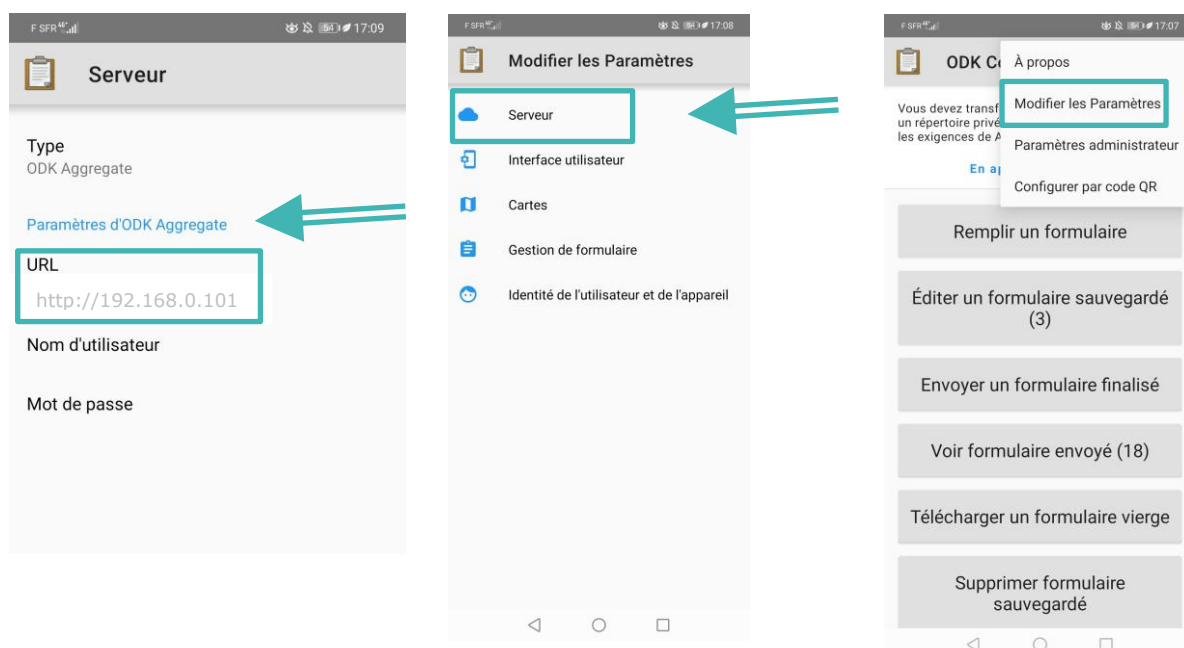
F SFR 4G 17:09

Serveur

Type
ODK Aggregate

Paramètres d'ODK Aggregate

URL
http://192.168.0.101

Nom d'utilisateur

Mot de passe

F SFR 4G 17:08

Modifier les Paramètres

Serveur

Interface utilisateur

Cartes

Gestion de formulaire

Identité de l'utilisateur et de l'appareil

F SFR 4G 17:07

ODK C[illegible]

Vous devez transf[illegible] un répertoire priv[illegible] les exigences de A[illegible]

En ap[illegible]

À propos

Modifier les Paramètres

Paramètres administrateur

Configurer par code QR

Remplir un formulaire

Éditer un formulaire sauvegardé (3)

Envoyer un formulaire finalisé

Voir formulaire envoyé (18)

Télécharger un formulaire vierge

Supprimer formulaire sauvegardé